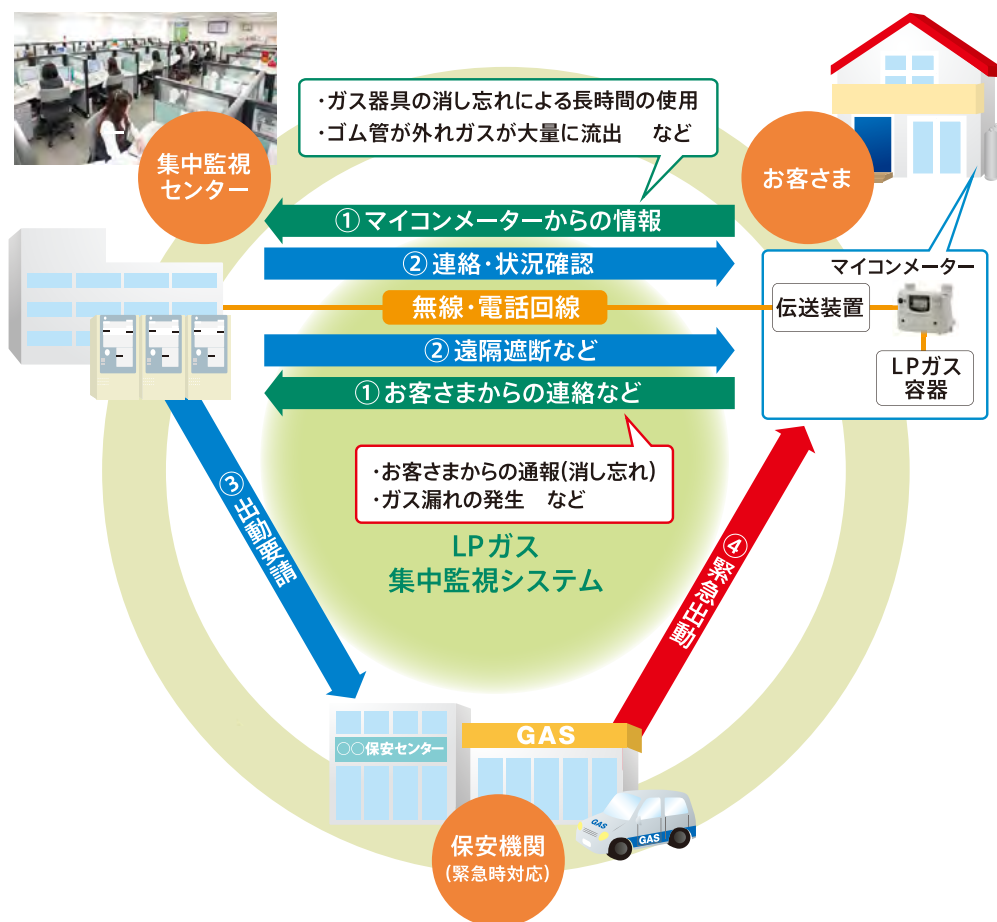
・ガス器具の消し忘れによる長時間の使用
・ゴム管が外れガスが大量に流出　など

集中監視センター

お客さま

① マイコンメーターからの情報

② 連絡・状況確認

無線・電話回線

② 遠隔遮断など

① お客さまからの連絡など

マイコンメーター

伝送装置

LPガス容器

・お客さまからの通報(消し忘れ)
・ガス漏れの発生　など

LPガス
集中監視システム

③ 出動要請

④ 緊急出動

GAS

○○保安センター

GAS

GAS

保安機関
(緊急時対応)